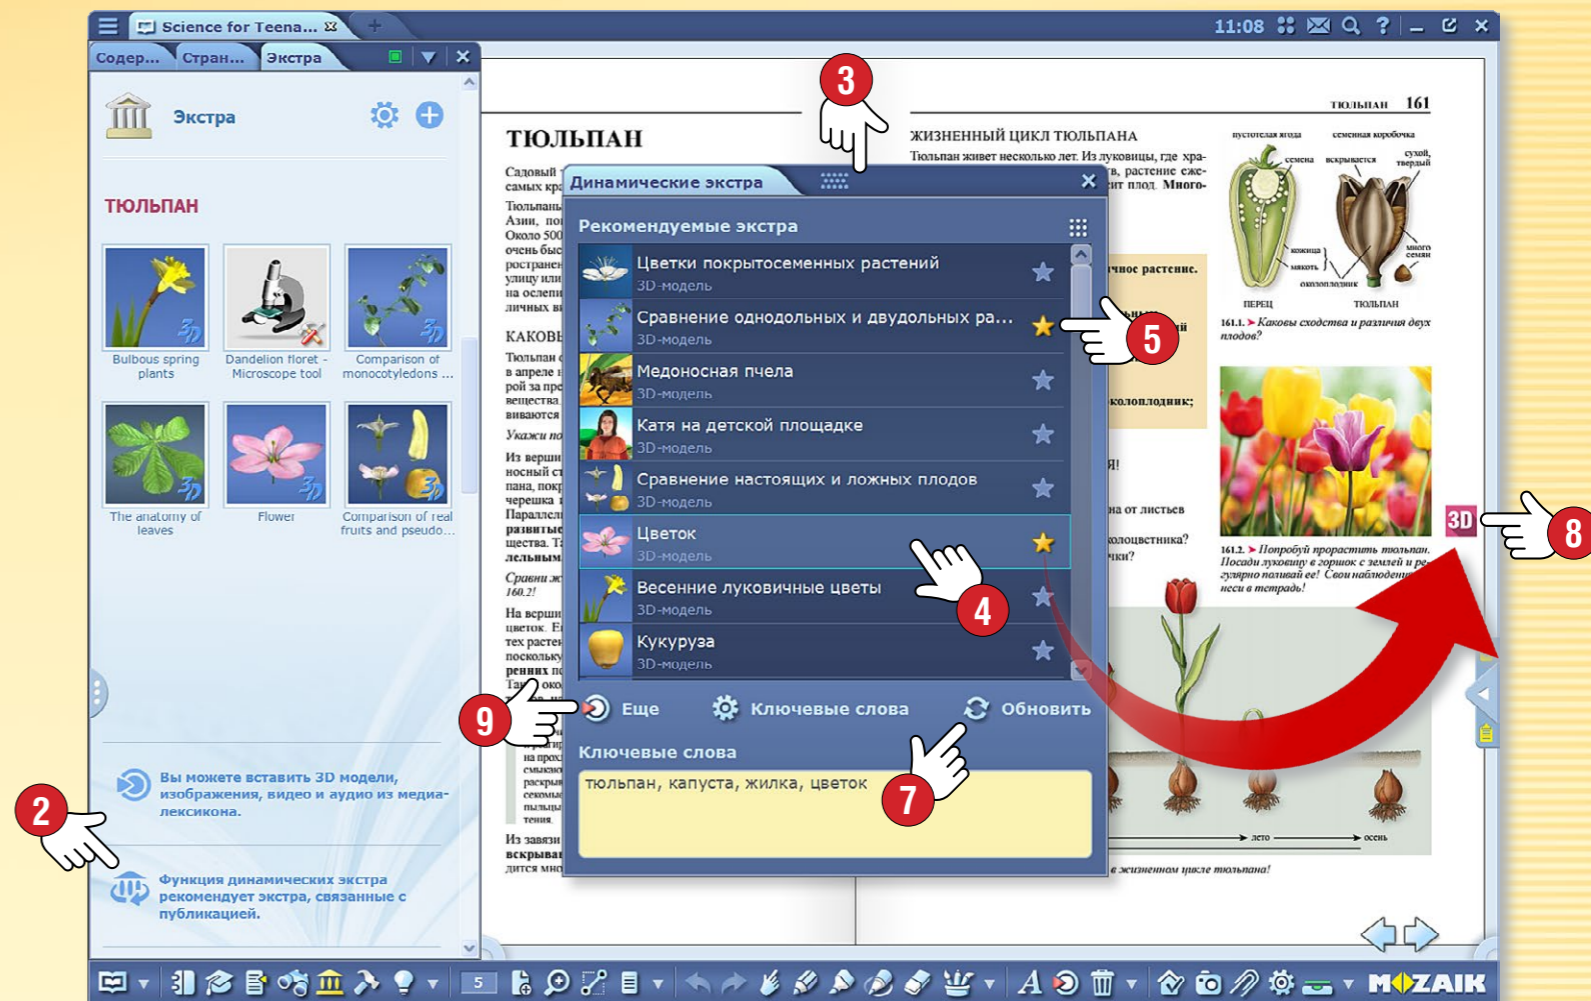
Science for Teena... 11:08

Содер... Стран... Экстра

Экстра

ТЮЛЬПАН

Bulbous spring plants
Dandelion floret - Microscope tool
Comparison of monocotyledons ...
The anatomy of leaves
Flower
Comparison of real fruits and pseudo...

Вы можете вставить 3D модели, изображения, видео и аудио из медиа-лексикона.

Функция динамических экстра рекомендует экстра, связанные с публикацией.

ТЮЛЬПАН

ЖИЗНЕННЫЙ ЦИКЛ ТЮЛЬПАНА

ТЮЛЬПАН 161

Динамические экстра

Рекомендуемые экстра

Цветки покрытосеменных растений
3D-модель
Сравнение однодольных и двудольных ра...
3D-модель
Медоносная пчела
3D-модель
Катя на детской площадке
3D-модель
Сравнение настоящих и ложных плодов
3D-модель
Цветок
3D-модель
Весенние луковичные цветы
3D-модель
Кукуруза
3D-модель

Еще
Ключевые слова
Обновить

Ключевые слова
тюльпан, капуста, жилка, цветок

2 3 4 5 7 8 9

3D

5

MOZAIK